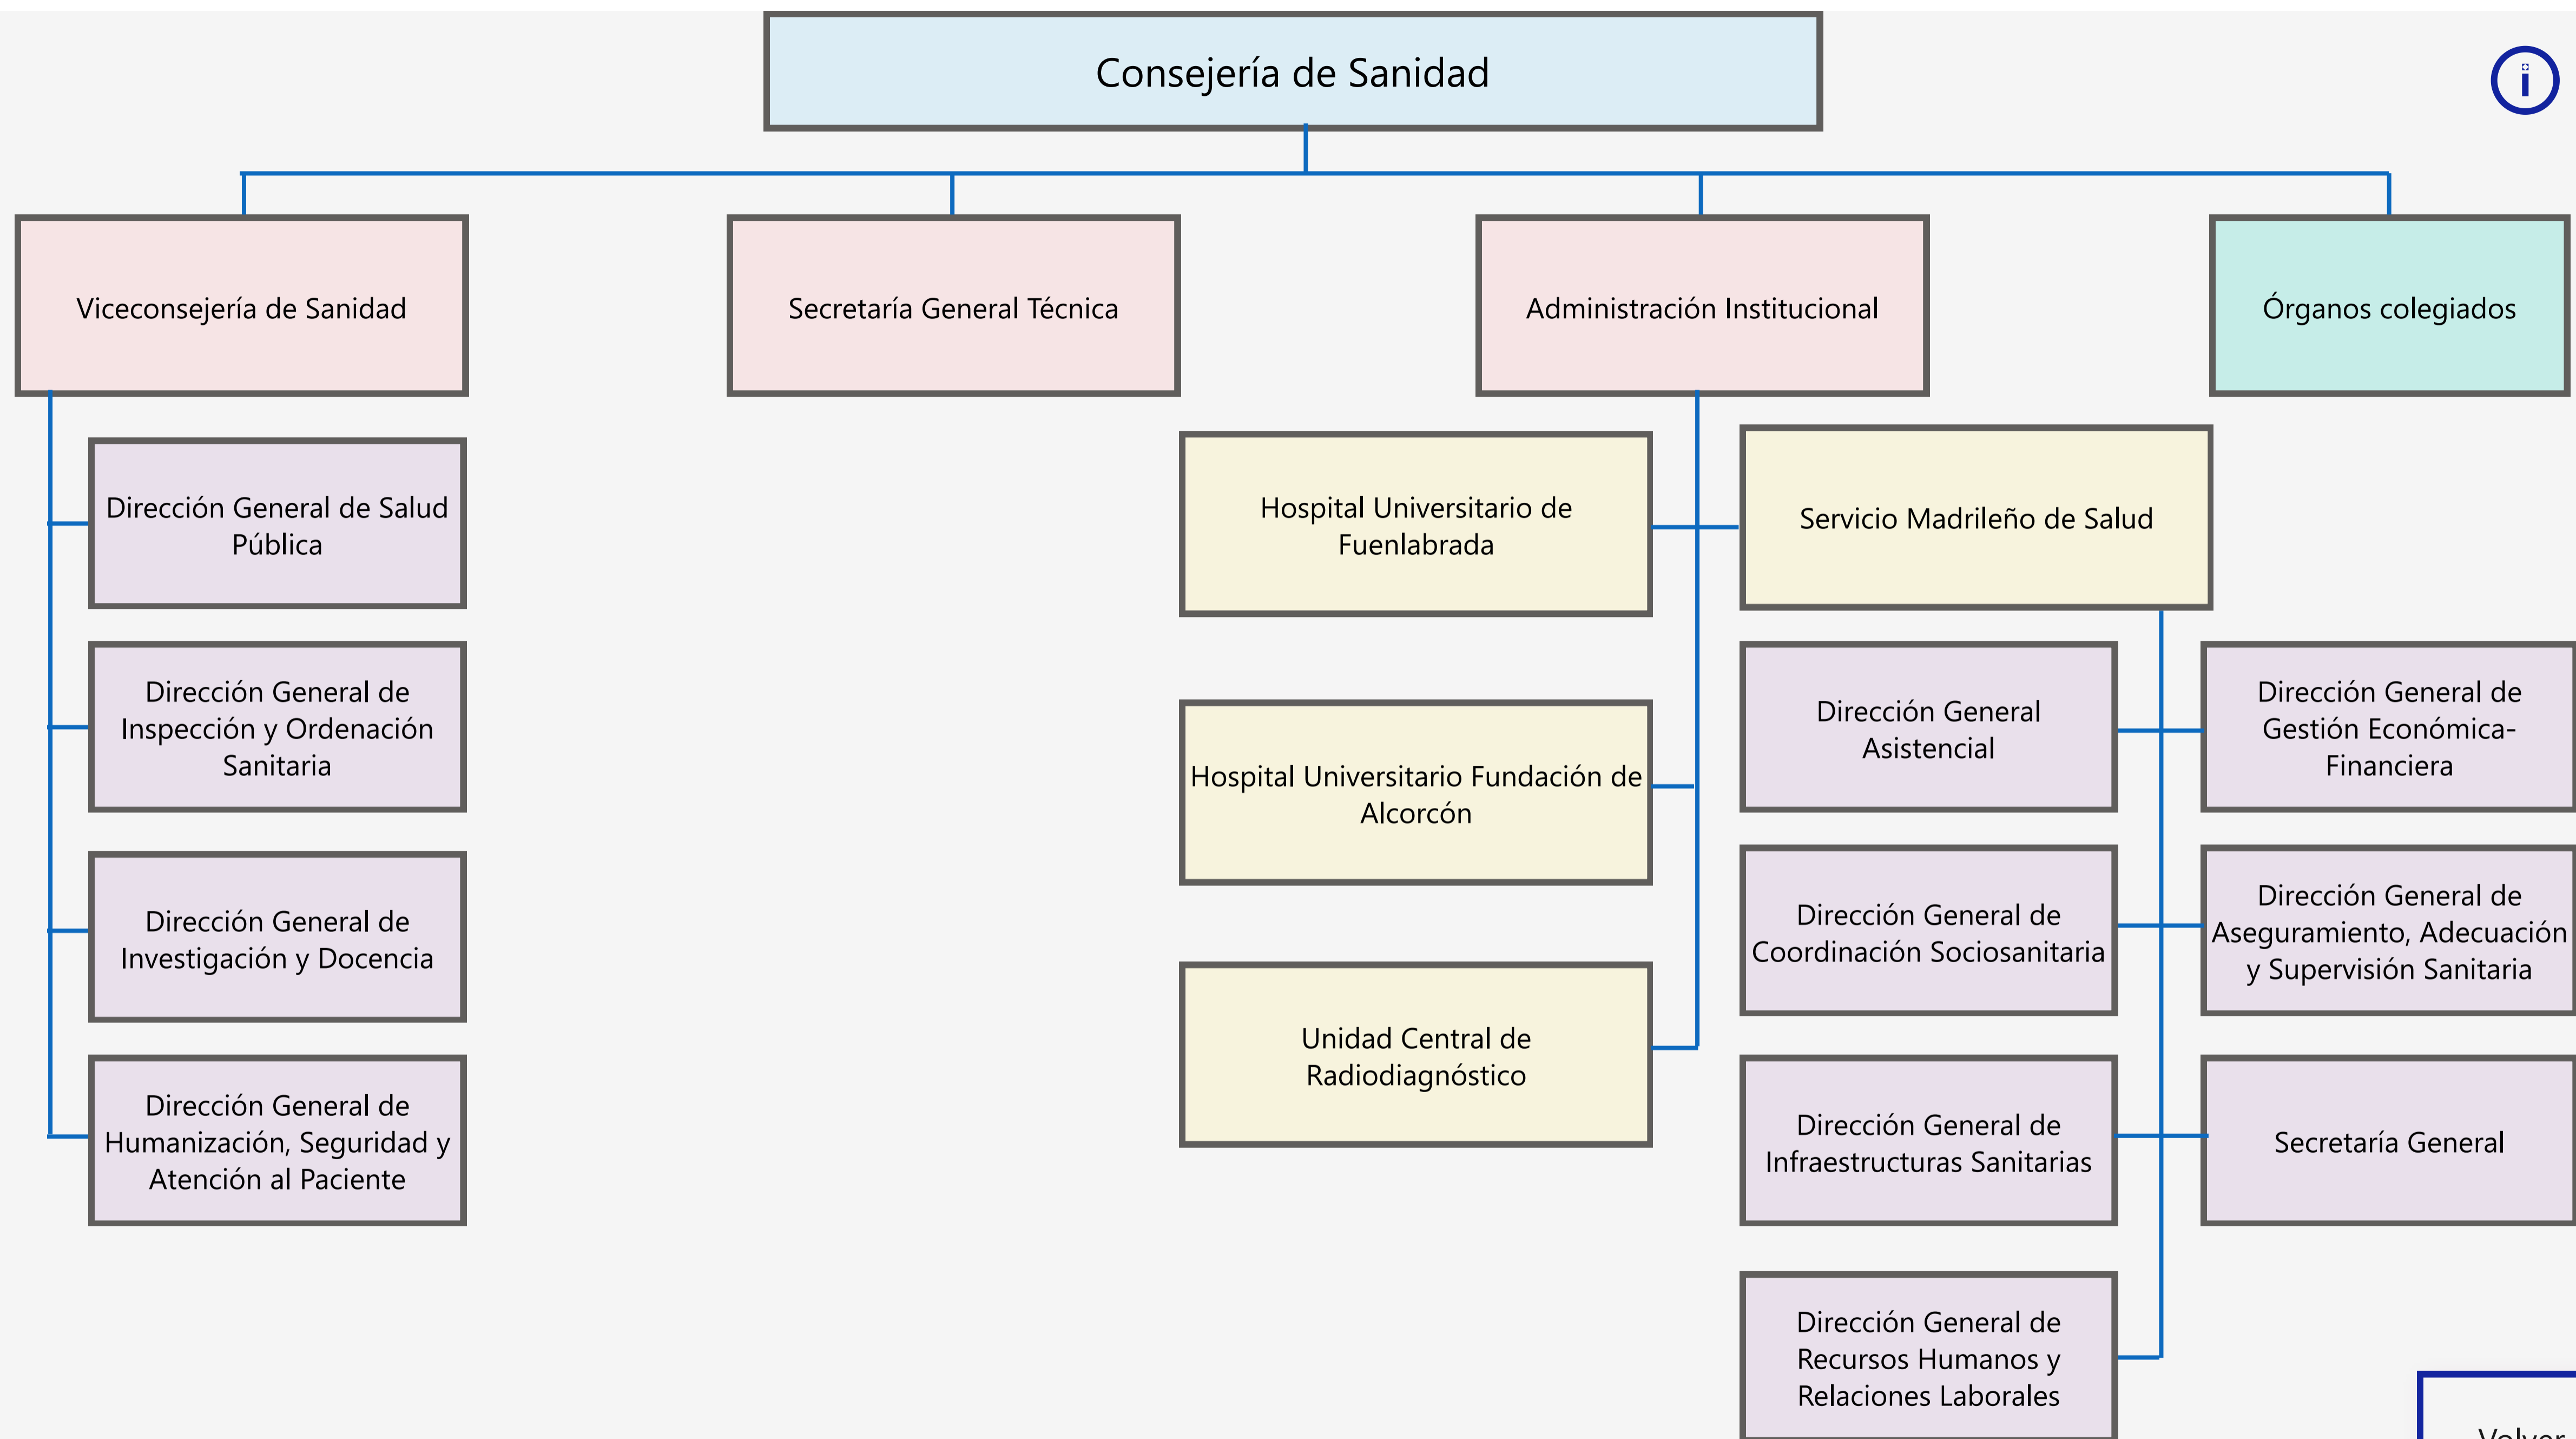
Consejería de Sanidad

i

Viceconsejería de Sanidad

Secretaría General Técnica

Administración Institucional

Órganos colegiados

Dirección General de Salud Pública

Dirección General de Inspección y Ordenación Sanitaria

Dirección General de Investigación y Docencia

Dirección General de Humanización, Seguridad y Atención al Paciente

Hospital Universitario de Fuenlabrada

Hospital Universitario Fundación de Alcorcón

Unidad Central de Radiodiagnóstico

Servicio Madrileño de Salud

Dirección General Asistencial

Dirección General de Coordinación Sociosanitaria

Dirección General de Infraestructuras Sanitarias

Dirección General de Recursos Humanos y Relaciones Laborales

Dirección General de Gestión Económica-Financiera

Dirección General de Aseguramiento, Adecuación y Supervisión Sanitaria

Secretaría General

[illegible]